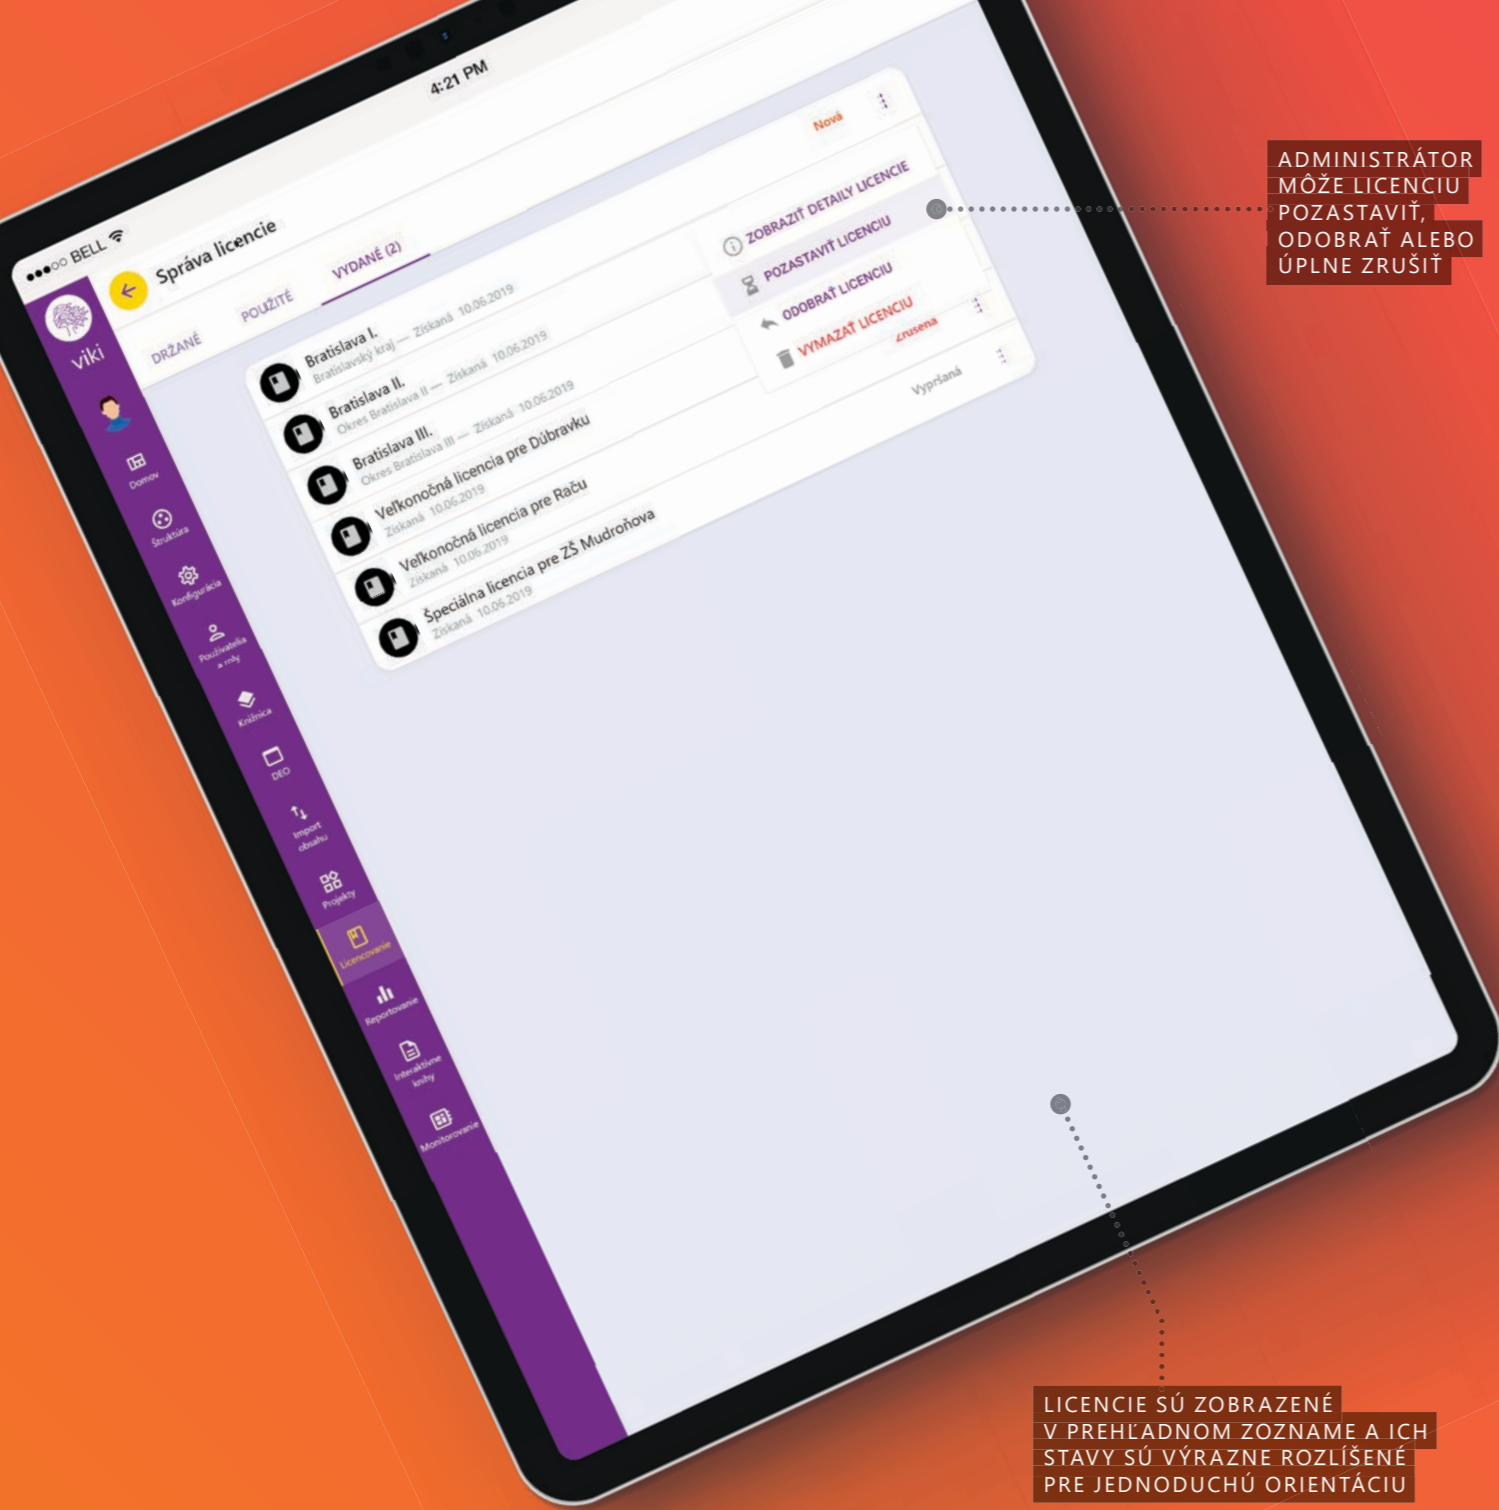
●●●○○ BELL
4:21 PM

Správa licencie

DRŽANÉ
POUŽITÉ
VYDANÉ (2)

Bratislava I.
Bratislavský kraj — Získaná 10.06.2019

Bratislava II.
Okres Bratislava II — Získaná 10.06.2019

Bratislava III.
Okres Bratislava III — Získaná 10.06.2019

Veľkonočná licencia pre Dúbravku
Získaná 10.06.2019

Veľkonočná licencia pre Raču
Získaná 10.06.2019

Špeciálna licencia pre ZŠ Mudroňova
Získaná 10.06.2019

Nová
ZOBRAZIŤ DETAILY LICENCIE
POZASTAVIŤ LICENCIU
ODOBRAŤ LICENCIU
VYMAZAŤ LICENCIU
Zrušená
Vypršaná

viki
Domov
Štruktúra
Konfigurácia
Používatelia a roly
Knižnica
DEO
Import obsahu
Projekty
Licencovanie
Reportovanie
Interaktívne knihy
Monitorovanie

ADMINISTRÁTOR MÔŽE LICENCIU POZASTAVIŤ, ODOBRAŤ ALEBO ÚPLNE ZRUŠIŤ

LICENCIE SÚ ZOBRAZENÉ V PREHĽADNOM ZOZNAME A ICH STAVY SÚ VÝRAZNE ROZLÍŠENÉ PRE JEDNODUCHÚ ORIENTÁCIU